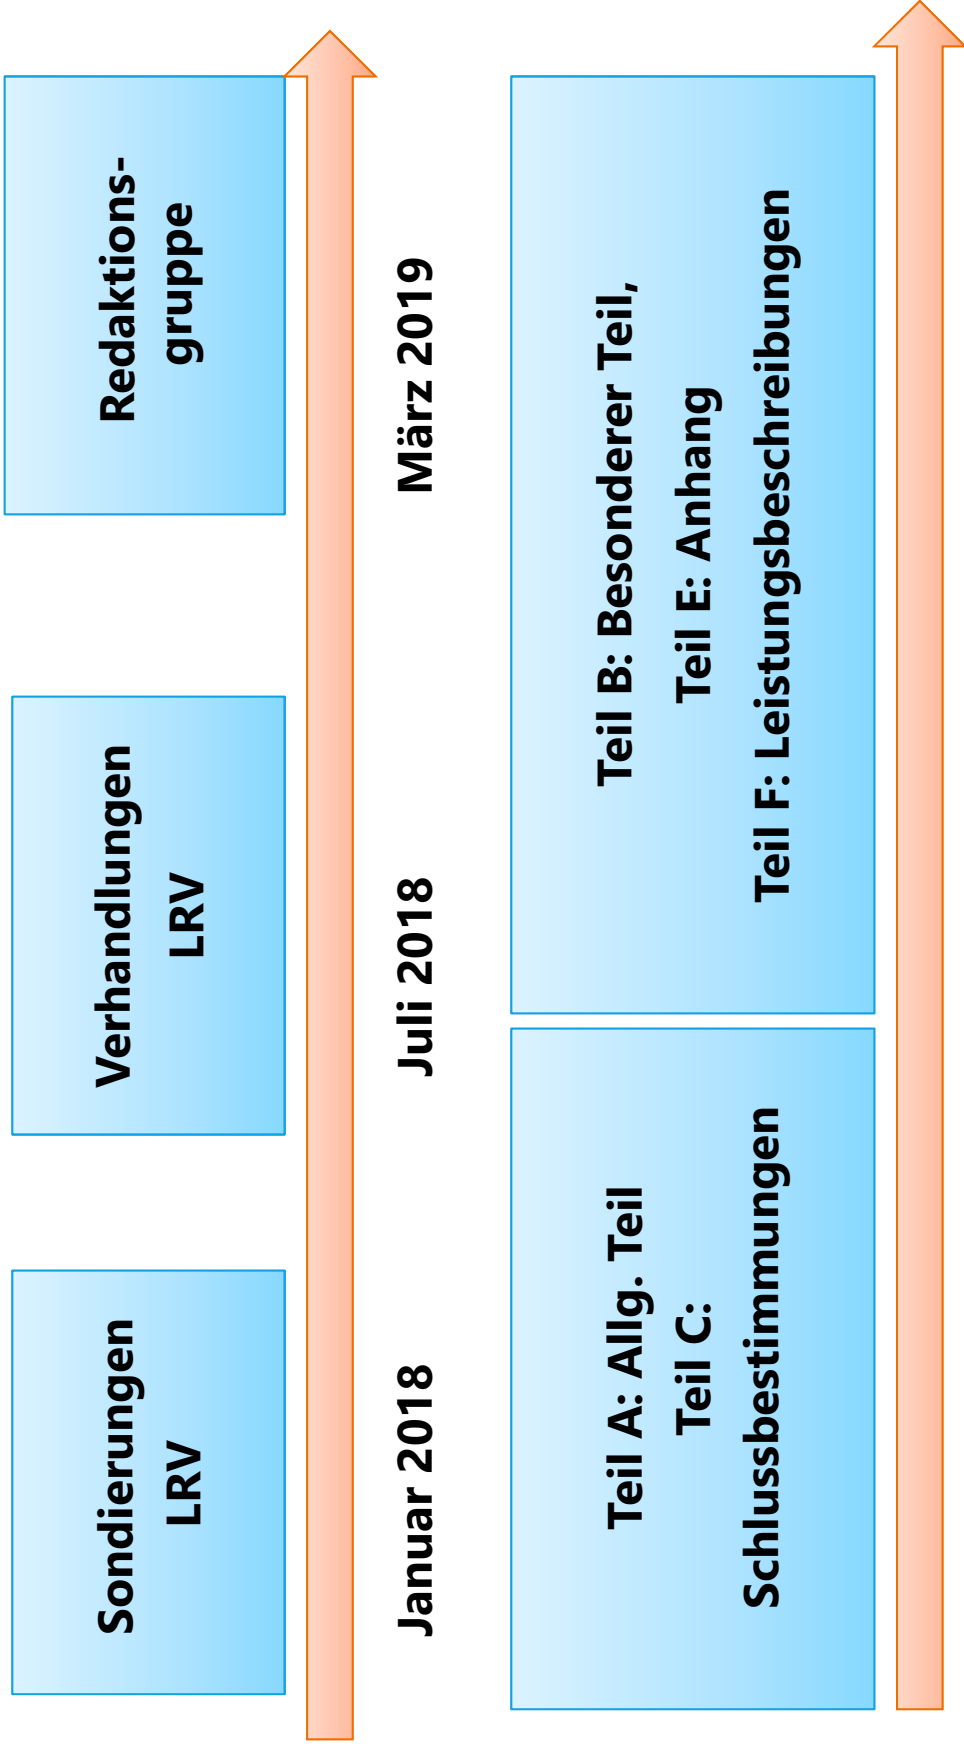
Sondierungen LRV

Verhandlungen LRV

Redaktionsgruppe

Januar 2018

Juli 2018

März 2019

Teil A: Allg. Teil
Teil C:
Schlussbestimmungen

Teil B: Besonderer Teil,
Teil E: Anhang
Teil F: Leistungsbeschreibungen